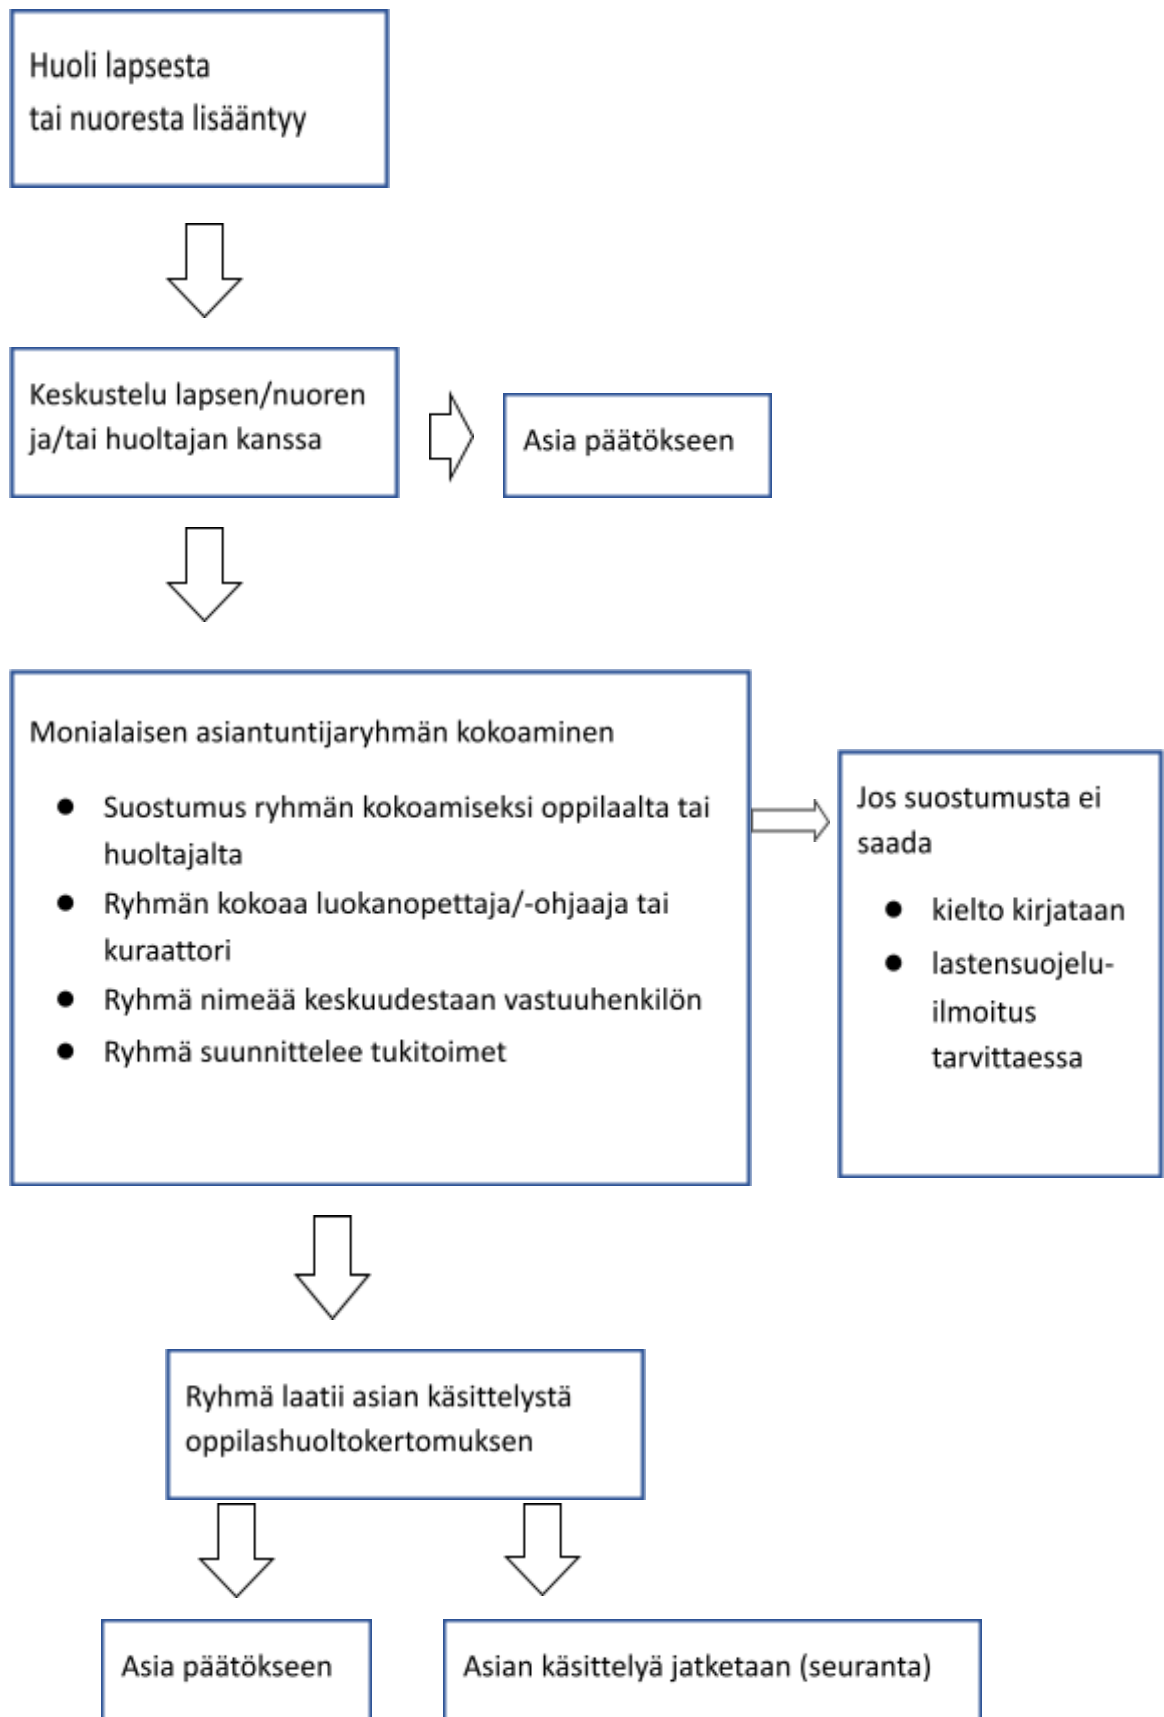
Huoli lapsesta tai nuoresta lisääntyy

Keskustelu lapsen/nuoren ja/tai huoltajan kanssa

Asia päätökseen

Monialaisen asiantuntijaryhmän kokoaminen

- Suostumus ryhmän kokoamiseksi oppilaalta tai huoltajalta
- Ryhmän kokoaa luokanopettaja/-ohjaaja tai kuraattori
- Ryhmä nimeää keskuudestaan vastuuhenkilön
- Ryhmä suunnittelee tukitoimet

Jos suostumusta ei saada

- kielto kirjataan
- lastensuojeluilmoitus tarvittaessa

Ryhmä laatii asian käsittelystä oppilashuoltokertomuksen

Asia päätökseen

Asian käsittelyä jatketaan (seuranta)